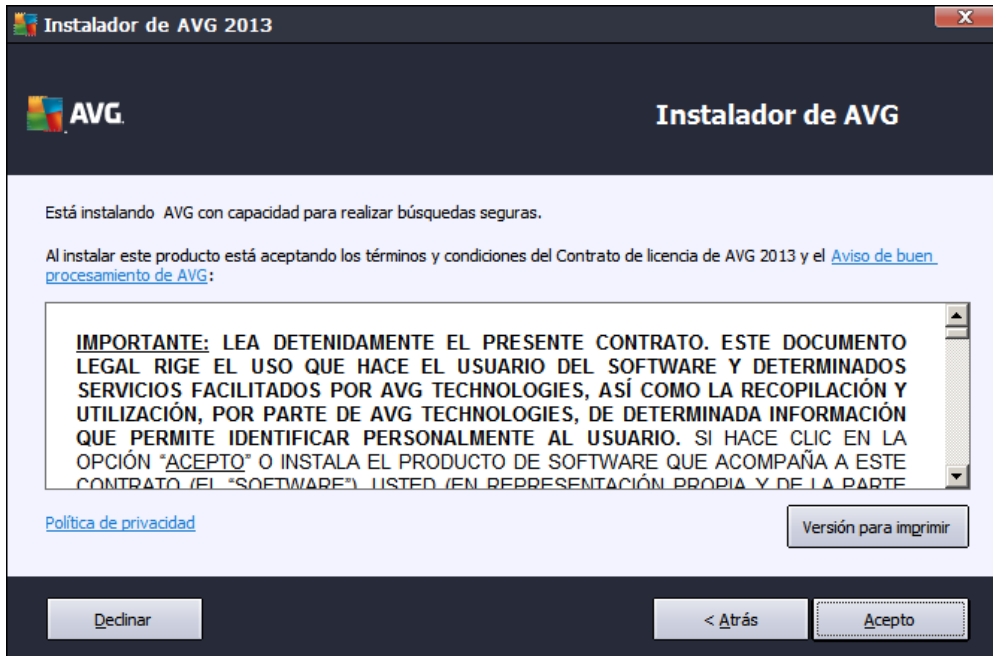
Instalador de AVG 2013

AVG.

Instalador de AVG

Está instalando AVG con capacidad para realizar búsquedas seguras.

Al instalar este producto está aceptando los términos y condiciones del Contrato de licencia de AVG 2013 y el Aviso de buen procesamiento de AVG:

IMPORTANTE: LEA DETENIDAMENTE EL PRESENTE CONTRATO. ESTE DOCUMENTO LEGAL RIGE EL USO QUE HACE EL USUARIO DEL SOFTWARE Y DETERMINADOS SERVICIOS FACILITADOS POR AVG TECHNOLOGIES, ASÍ COMO LA RECOPILACIÓN Y UTILIZACIÓN, POR PARTE DE AVG TECHNOLOGIES, DE DETERMINADA INFORMACIÓN QUE PERMITE IDENTIFICAR PERSONALMENTE AL USUARIO. SI HACE CLIC EN LA OPCIÓN "ACEPTO" O INSTALA EL PRODUCTO DE SOFTWARE QUE ACOMPAÑA A ESTE CONTRATO (EL "SOFTWARE"), USTED (EN REPRESENTACIÓN PROPIA Y DE LA PARTE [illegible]

Política de privacidad

Versión para imprimir

Declinar

< Atrás

Acepto